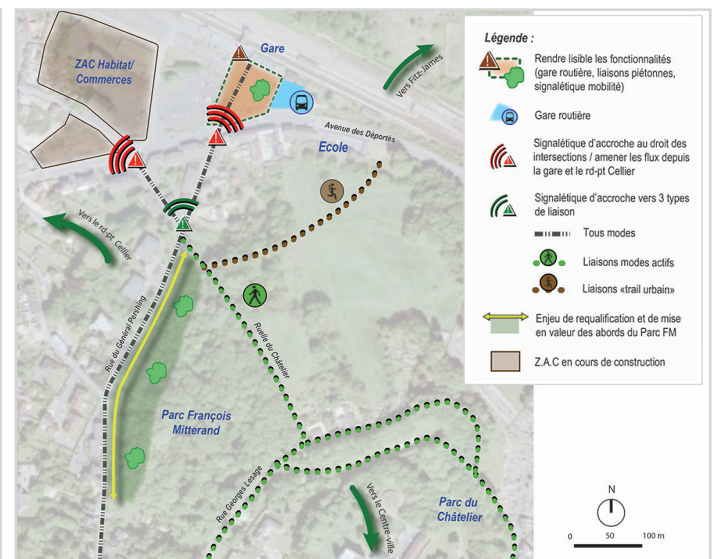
ZAC Habitat/ Commerces

Gare

Vers Fitz-James

Avenue des Déportés

Ecole

Vers le rd-pt Cellier

Rue du Général Pershing

Ruelle du Châtelier

Parc François Mitterand

Rue Georges Lesage

Vers le Centre-ville

Parc du Châtelier

Légende :

Rendre lisible les fonctionnalités (gare routière, liaisons piétonnes, signalétique mobilité)

Gare routière

Signalétique d'accroche au droit des intersections / amener les flux depuis la gare et le rd-pt Cellier

Signalétique d'accroche vers 3 types de liaison

Tous modes

Liaisons modes actifs

Liaisons «trail urbain»

Enjeu de requalification et de mise en valeur des abords du Parc FM

Z.A.C en cours de construction

N

0 50 100 m